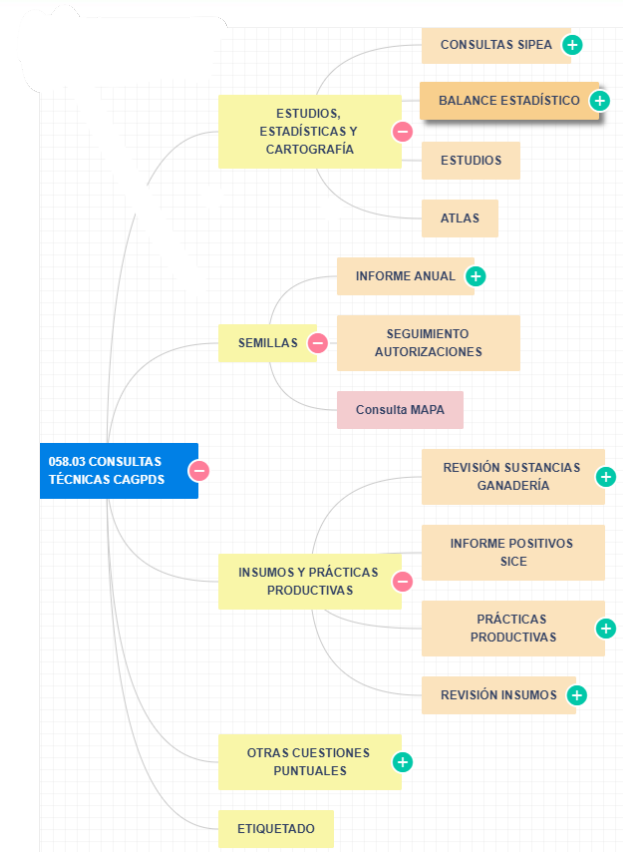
CONSULTAS SIPEA

ESTUDIOS, ESTADÍSTICAS Y CARTOGRAFÍA

BALANCE ESTADÍSTICO

ESTUDIOS

ATLAS

INFORME ANUAL

SEMILLAS

SEGUIMIENTO AUTORIZACIONES

Consulta MAPA

058.03 CONSULTAS TÉCNICAS CAGPDS

REVISIÓN SUSTANCIAS GANADERÍA

INFORME POSITIVOS SICE

INSUMOS Y PRÁCTICAS PRODUCTIVAS

PRÁCTICAS PRODUCTIVAS

REVISIÓN INSUMOS

OTRAS CUESTIONES PUNTUALES

ETIQUETADO